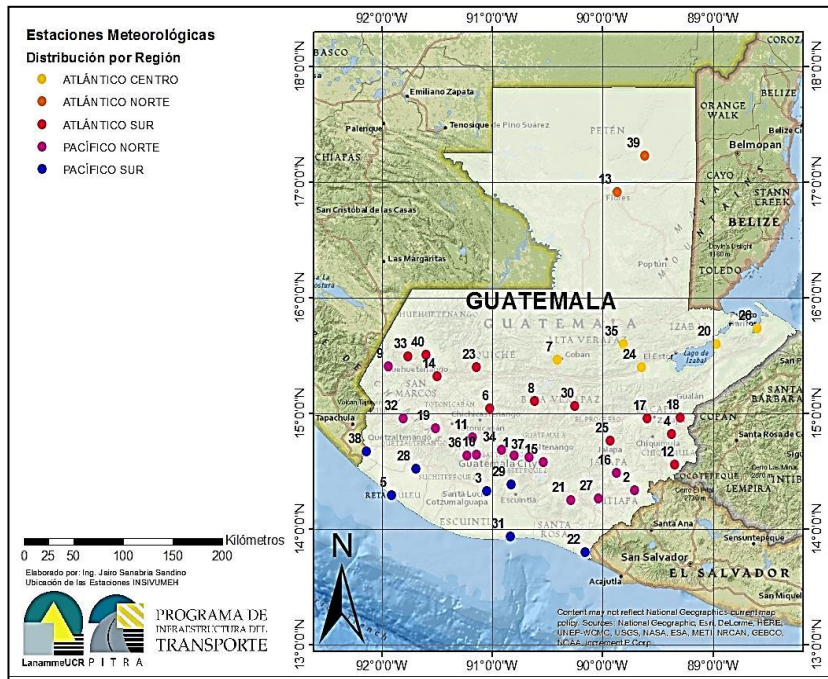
Estaciones Meteorológicas
Distribución por Región
ATLÁNTICO CENTRO
ATLÁNTICO NORTE
ATLÁNTICO SUR
PACÍFICO NORTE
PACÍFICO SUR

92°0'0"W 91°0'0"W 90°0'0"W 89°0'0"W
18°0'0"N 17°0'0"N 16°0'0"N 15°0'0"N 14°0'0"N 13°0'0"N

BASCO
Emiliano Zapata
Palenque
Tenosique de Pino Suárez
CHIAPAS
San Cristóbal de las Casas
Las Margaritas
PETÉN
Flores
Poptún
OROZ
BELIZE
ORANGE WALK
Belize City
Belmopan
CAYO
STANN CREEK
BELIZE
TOLEDO
GUATEMALA
HUEHUETENANGO
QUICHÉ
ALTA VERAPAZ
Cobán
IZAB
Lago de Izabal
El Estor
SAN MARCOS
Tapachula
Quetzaltenango
TOTONICAPÁN
BAJA VERAPAZ
EL PROGRESO
Guatemala City
Jalapa
JALAPA
Chiquimula
COPÁN
SANTA BÁRBARA
Santa Rosa de Copán
RETALHULEU
SUCHITEPÉQUEZ
ESCUINTLA
Escuintla
Santa Lucía Cotzumalguapa
SANTA ROSA
JUTIAPA
LEMPIRA
INTIBUCÁ
Santa Ana
San Salvador
EL SALVADOR
Sensuntepeque
Acajutla
San Miguel

1 2 3 4 5 6 7 8 9 10 11 12 13 14 15 16 17 18 19 20 21 22 23 24 25 26 27 28 29 30 31 32 33 34 35 36 37 38 39 40

0 25 50 100 150 200 Kilómetros
N
Elaborado por: Ing. Jairo Sanabria Sandino
Ubicación de las Estaciones INSIVUMEH
LanammeUCR PITRA
PROGRAMA DE INFRAESTRUCTURA DEL TRANSPORTE

Content may not reflect National Geographic's current map policy. Sources: National Geographic, Esri, DeLorme, HERE, UNEP-WCMC, USGS, NASA, ESA, METI, NRCAN, GEBCO, NOAA, increment P Corp.